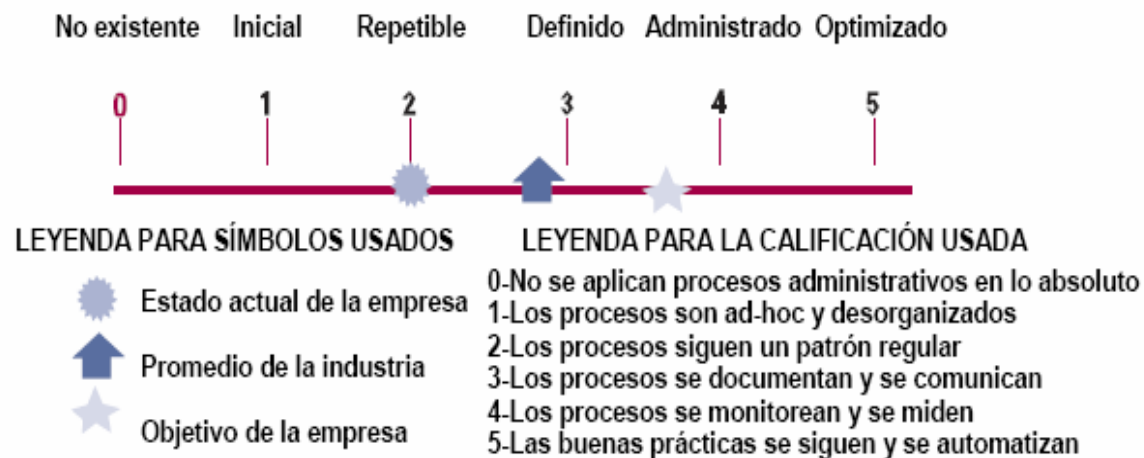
No existente Inicial Repetible Definido Administrado Optimizado

0 1 2 3 4 5

LEYENDA PARA SÍMBOLOS USADOS

Estado actual de la empresa

Promedio de la industria

Objetivo de la empresa

LEYENDA PARA LA CALIFICACIÓN USADA

0-No se aplican procesos administrativos en lo absoluto
1-Los procesos son ad-hoc y desorganizados
2-Los procesos siguen un patrón regular
3-Los procesos se documentan y se comunican
4-Los procesos se monitorean y se miden
5-Las buenas prácticas se siguen y se automatizan